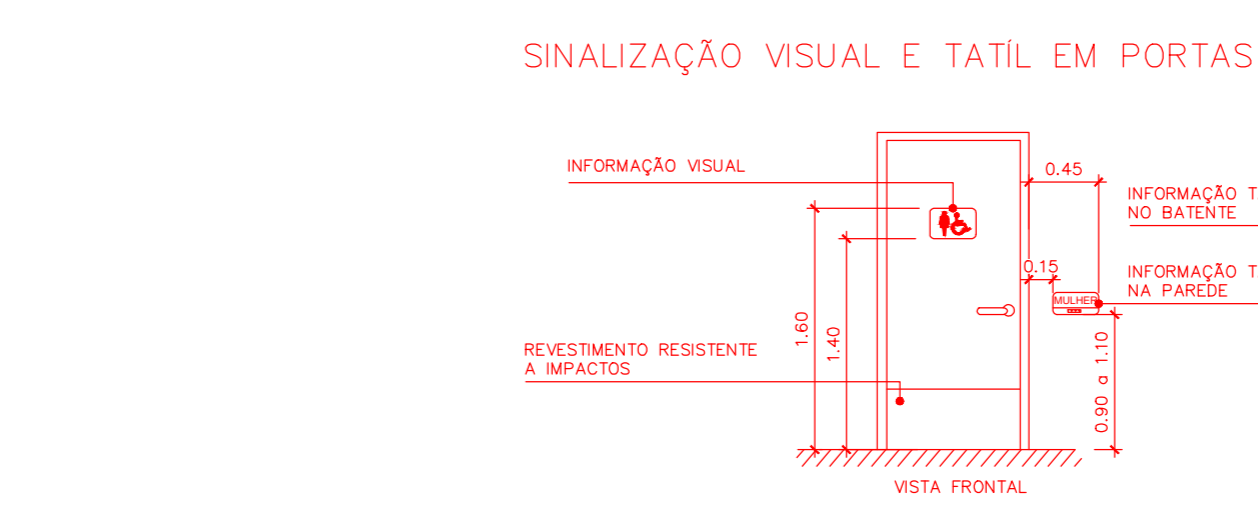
SINALIZAÇÃO VISUAL E TATÍL EM PORTAS

INFORMAÇÃO VISUAL

0.45

INFORMAÇÃO T
NO BATENTE

0.15

INFORMAÇÃO T
NA PAREDE

MULHER

1.60

1.40

REVESTIMENTO RESISTENTE
A IMPACTOS

0.90 a 1.10

VISTA FRONTAL